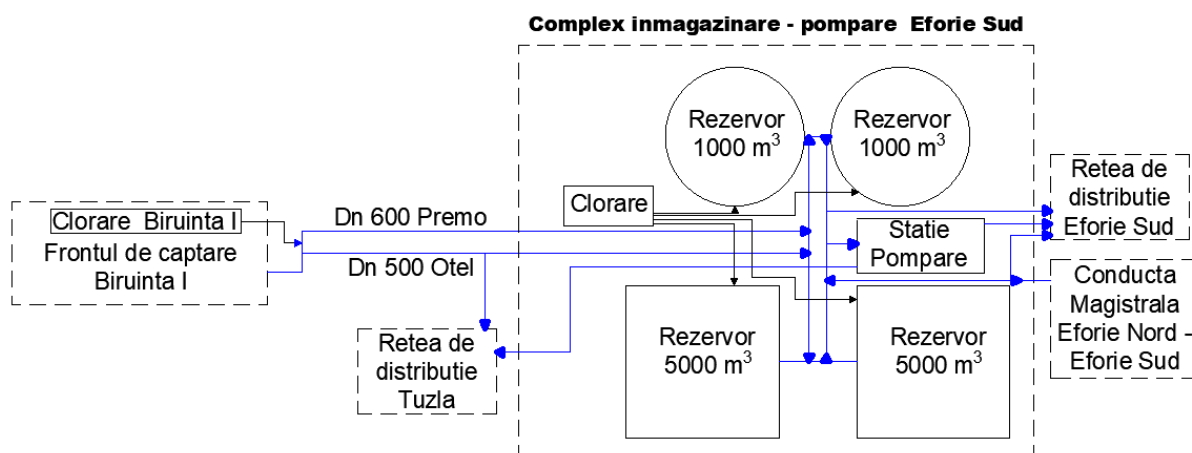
Complex inmagazinare - pompare Eforie Sud

Rezervor
1000 m$^3$

Rezervor
1000 m$^3$

Clorare Biruinta I
Frontul de captare
Biruinta I

Dn 600 Premo

Dn 500 Otel

Clorare

Statie
Pompare

Retea de
distributie
Eforie Sud

Conducta
Magistrala
Eforie Nord -
Eforie Sud

Retea de
distributie
Tuzla

Rezervor
5000 m$^3$

Rezervor
5000 m$^3$